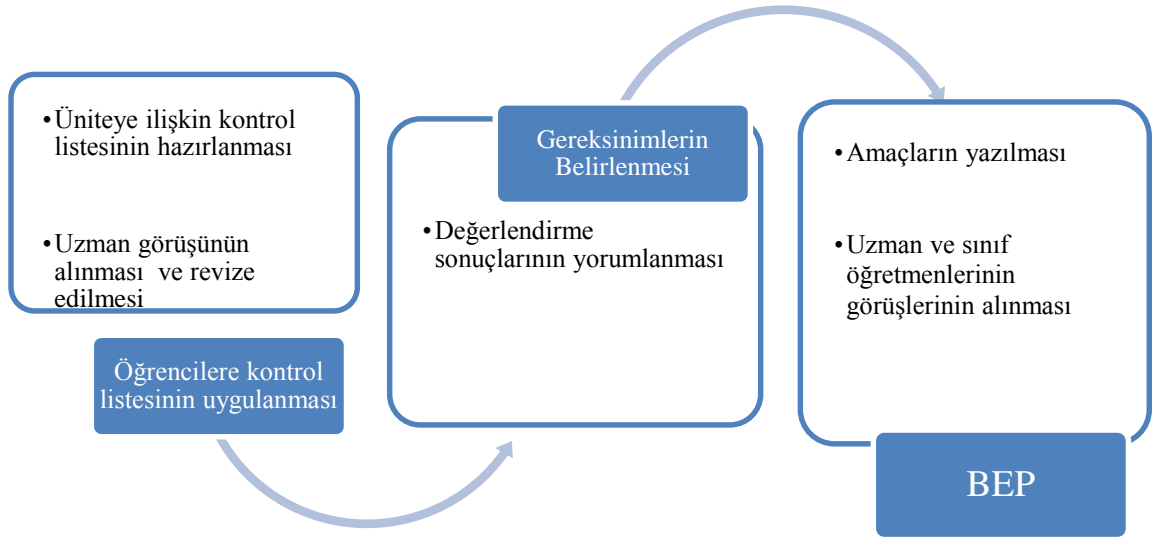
•Üniteye ilişkin kontrol listesinin hazırlanması

•Uzman görüşünün alınması ve revize edilmesi

Öğrencilere kontrol listesinin uygulanması

Gereksinimlerin Belirlenmesi

•Değerlendirme sonuçlarının yorumlanması

•Amaçların yazılması

•Uzman ve sınıf öğretmenlerinin görüşlerinin alınması

BEP